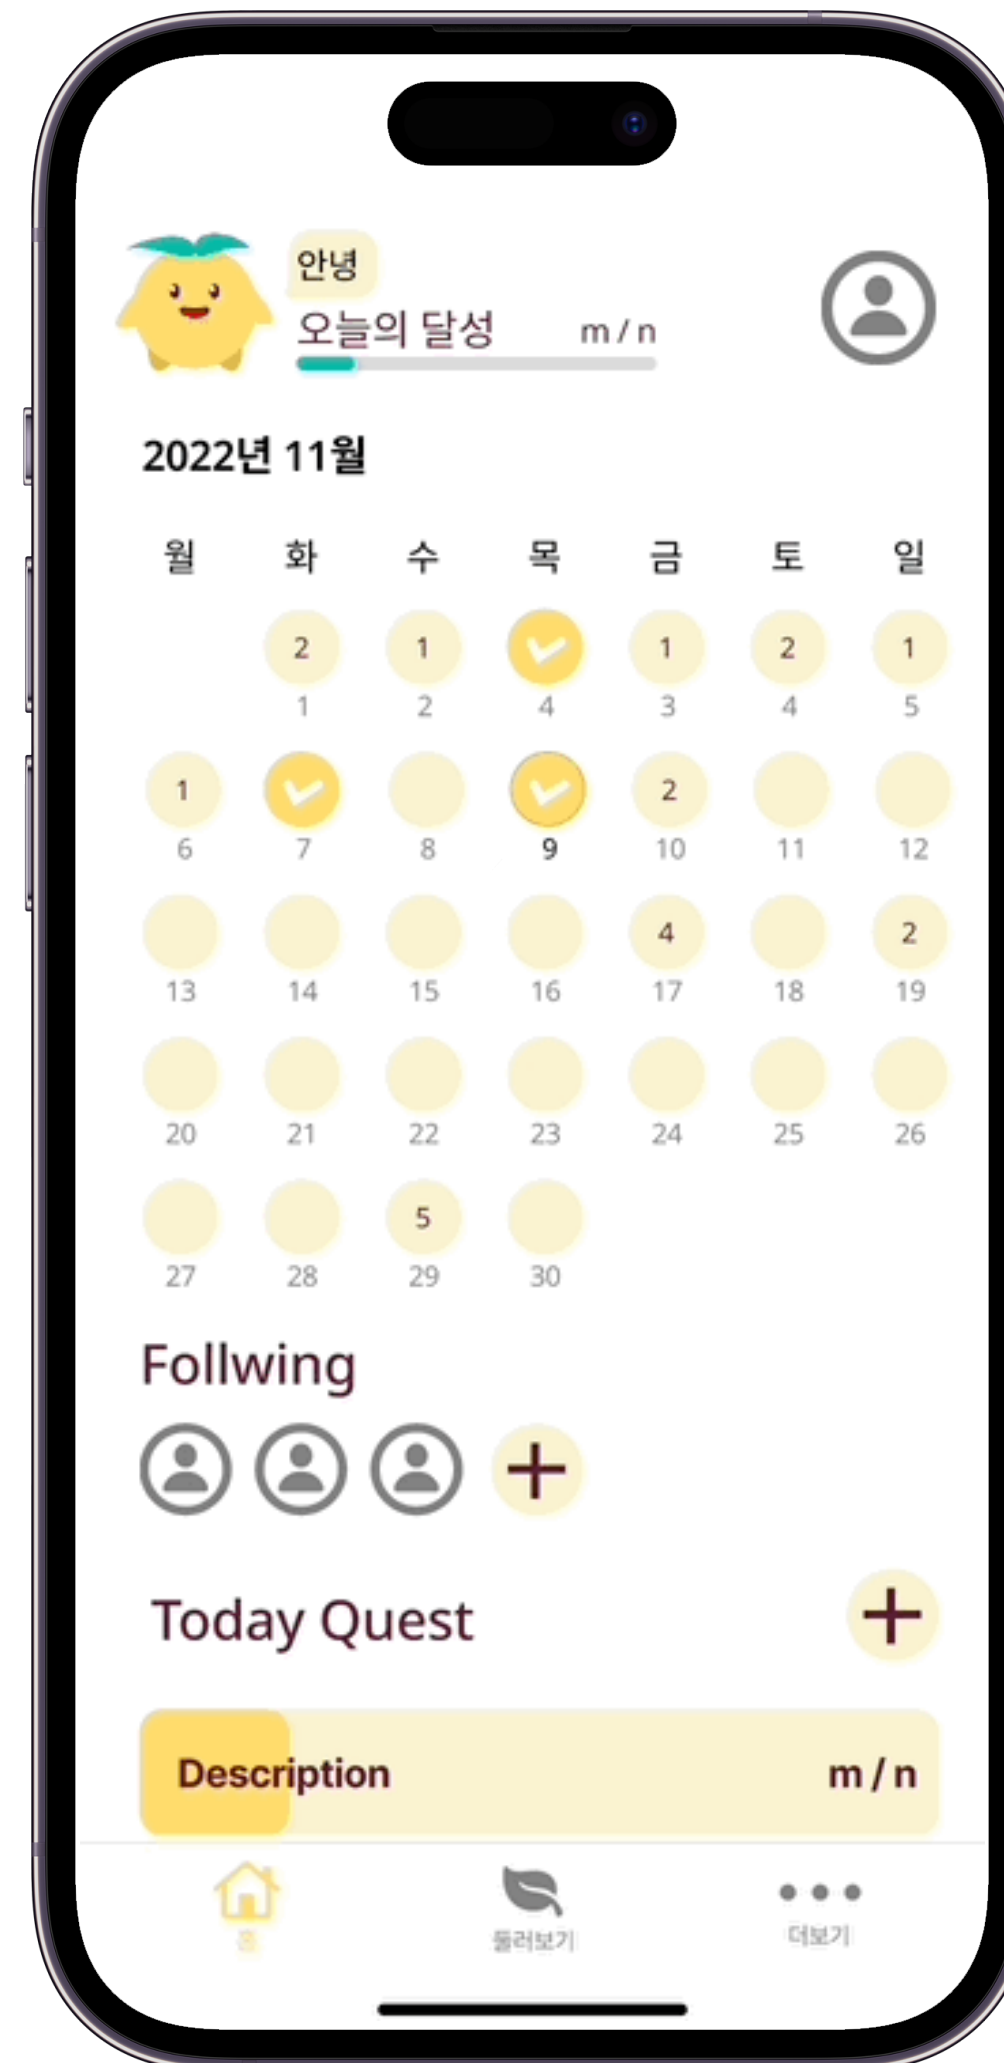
안녕
오늘의 달성 m / n

2022년 11월

| 월 | 화 | 수 | 목 | 금 | 토 | 일 |
|---|---|---|---|---|---|---|
| | 2<br>1 | 1<br>2 | 4 | 1<br>3 | 2<br>4 | 1<br>5 |
| 1<br>6 | 7 | 8 | 9 | 2<br>10 | 11 | 12 |
| 13 | 14 | 15 | 16 | 4<br>17 | 18 | 2<br>19 |
| 20 | 21 | 22 | 23 | 24 | 25 | 26 |
| 27 | 28 | 5<br>29 | 30 | | | |

Follwing

Today Quest

Description m / n

홈 둘러보기 더보기